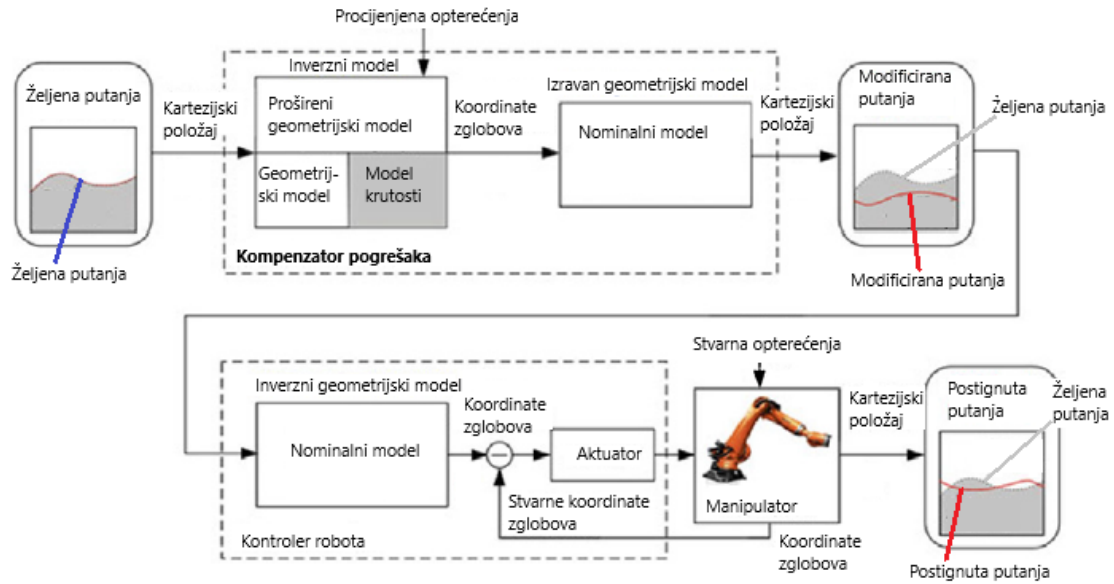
Procijenjena opterećenja

Željena putanja

Kartezijski položaj

Inverzni model

Prošireni geometrijski model

Geometrijski model

Model krutosti

Koordinate zglobova

Izravan geometrijski model

Nominalni model

Kartezijski položaj

Modificirana putanja

Željena putanja

Željena putanja

Kompenzator pogrešaka

Modificirana putanja

Stvarna opterećenja

Inverzni geometrijski model

Nominalni model

Koordinate zglobova

Aktuator

Stvarne koordinate zglobova

Manipulator

Kartezijski položaj

Postignuta putanja

Željena putanja

Kontroler robota

Koordinate zglobova

Postignuta putanja